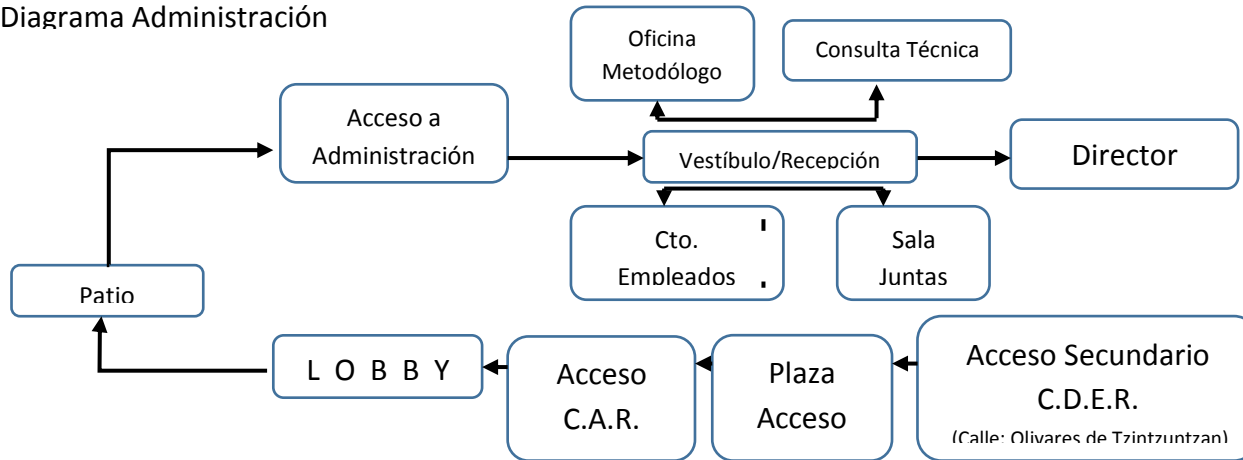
Diagrama Administración

Oficina Metodólogo

Consulta Técnica

Acceso a Administración

Vestíbulo/Recepción

Director

Cto. Empleados

Sala Juntas

Patio

L O B B Y

Acceso C.A.R.

Plaza Acceso

Acceso Secundario C.D.E.R.

(Calle: Olivares de Tzintzuntzan)